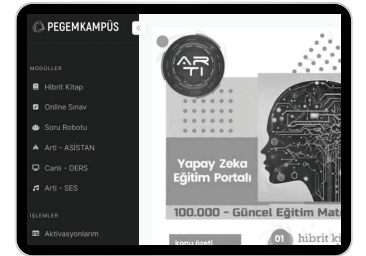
PEGEMKAMPÜS

MODÜLLER

Hibrit Kitap

Online Sınav

Soru Robotu

Artı - ASİSTAN

Canlı - DERS

Artı - SES

İŞLEMLER

Aktivasyonlarım

ARTI

Yapay Zeka Eğitim Portalı

100.000 - Güncel Eğitim Mat

konu özeti

01 hibrit ki